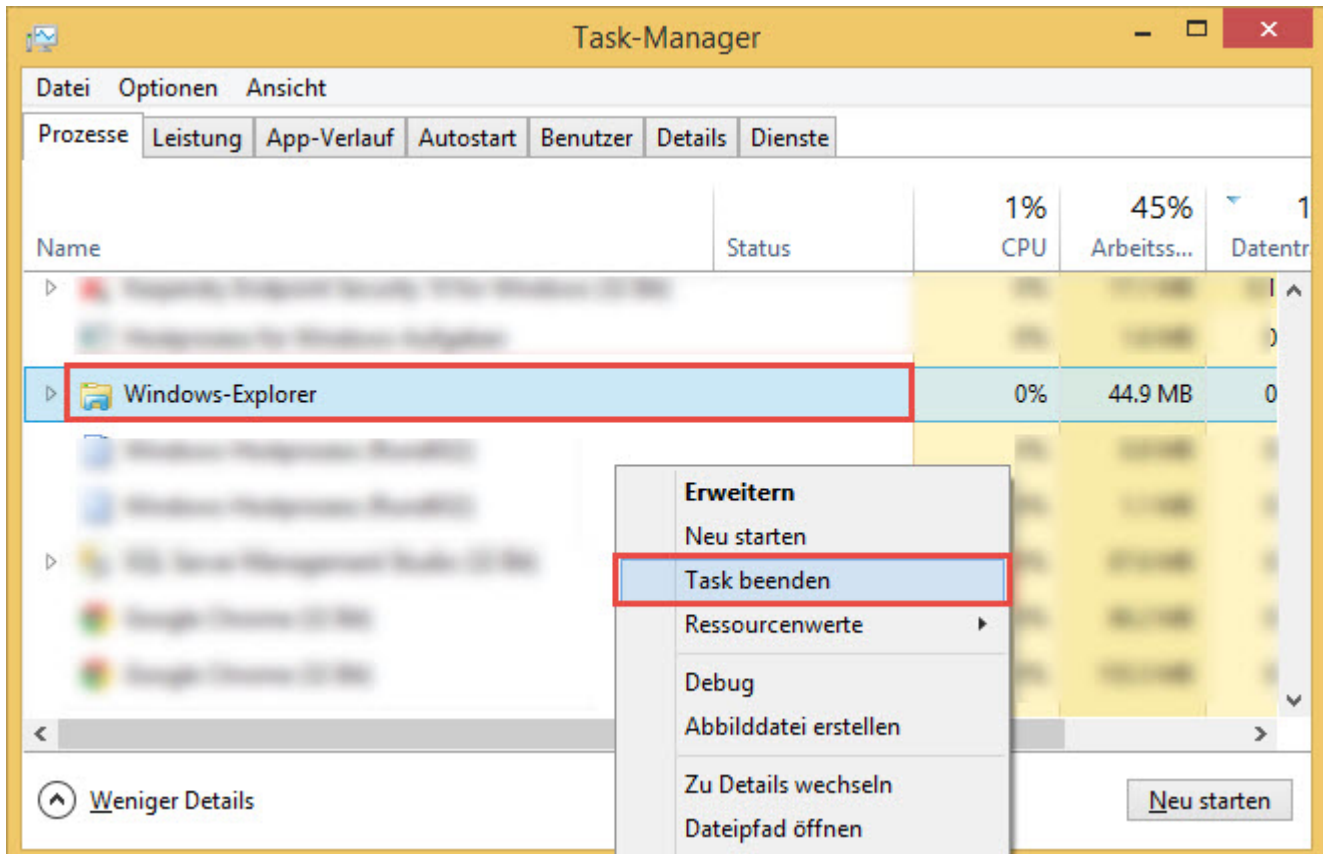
Task-Manager

Datei Optionen Ansicht

Prozesse | Leistung | App-Verlauf | Autostart | Benutzer | Details | Dienste

| Name | Status | 1% CPU | 45% Arbeitss... | 1 Datentr |
|---|---|---|---|---|
| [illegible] | | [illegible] | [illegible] | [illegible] |
| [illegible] | | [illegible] | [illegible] | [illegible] |
| Windows-Explorer | | 0% | 44.9 MB | 0 |
| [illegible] | | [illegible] | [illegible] | |
| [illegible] | | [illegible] | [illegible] | |
| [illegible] | | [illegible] | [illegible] | |
| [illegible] | | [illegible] | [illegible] | |
| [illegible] | | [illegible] | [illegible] | |

Erweitern
Neu starten
Task beenden
Ressourcenwerte
Debug
Abbilddatei erstellen
Zu Details wechseln
Dateipfad öffnen

Weniger Details

Neu starten